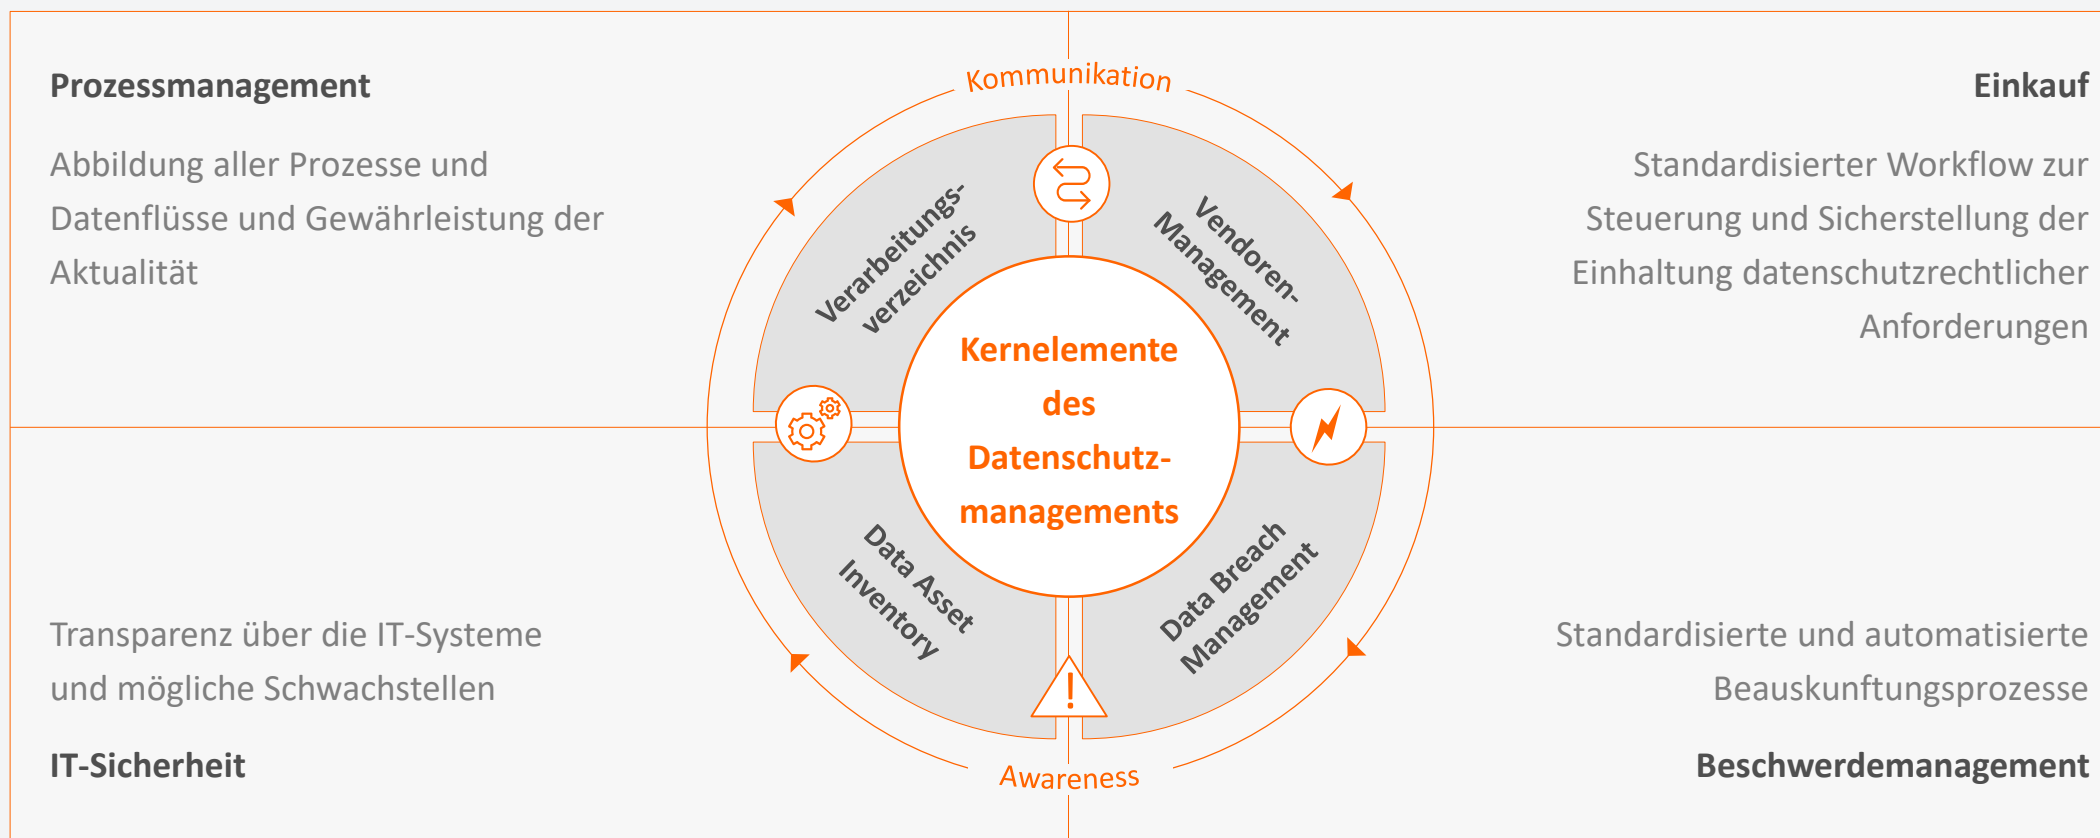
Prozessmanagement

Abbildung aller Prozesse und Datenflüsse und Gewährleistung der Aktualität

Einkauf

Standardisierter Workflow zur Steuerung und Sicherstellung der Einhaltung datenschutzrechtlicher Anforderungen

Kommunikation

Verarbeitungs-verzeichnis

Vendoren-Management

Kernelemente des Datenschutz-managements

Data Asset Inventory

Data Breach Management

Awareness

Transparenz über die IT-Systeme und mögliche Schwachstellen

IT-Sicherheit

Standardisierte und automatisierte Beauskunftungsprozesse

Beschwerdemanagement